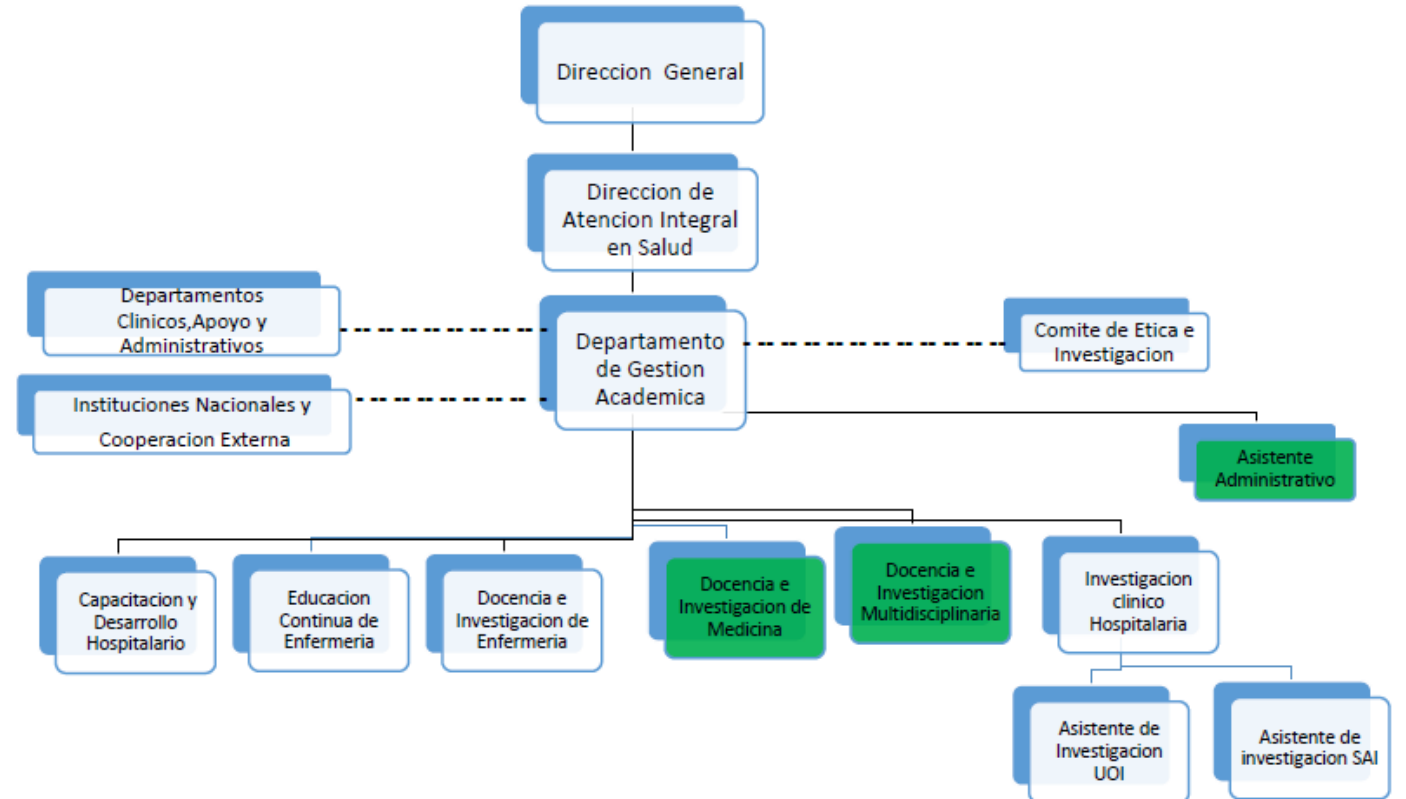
Direccion General

Direccion de Atencion Integral en Salud

Departamentos Clinicos,Apoyo y Administrativos

Departamento de Gestion Academica

Comite de Etica e Investigacion

Instituciones Nacionales y Cooperacion Externa

Asistente Administrativo

Capacitacion y Desarrollo Hospitalario

Educacion Continua de Enfermeria

Docencia e Investigacion de Enfermeria

Docencia e Investigacion de Medicina

Docencia e Investigacion Multidisciplinaria

Investigacion clinico Hospitalaria

Asistente de Investigacion UOI

Asistente de investigacion SAI